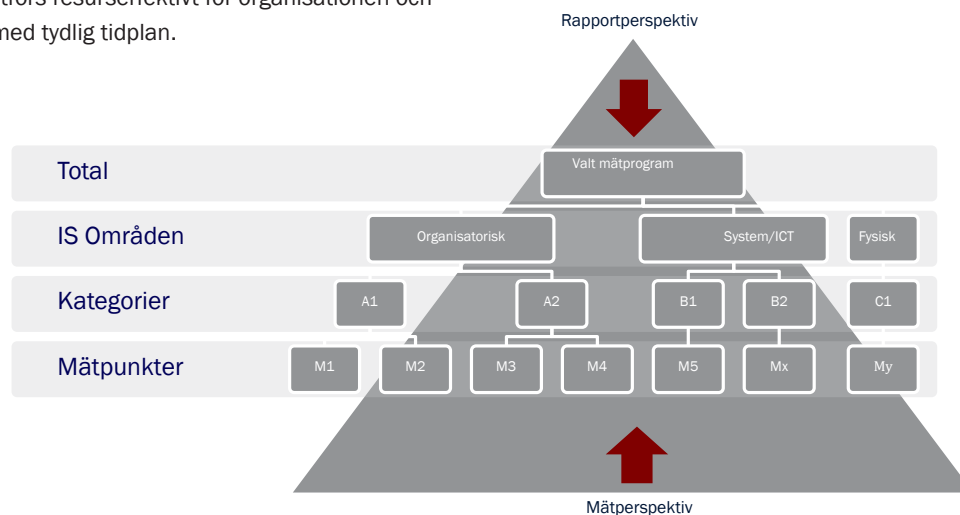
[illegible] resurseffektivt för organisationen och med tydlig tidplan.

Rapportperspektiv

Total
IS Områden
Kategorier
Mätpunkter

Valt mätprogram

Organisatorisk
System/ICT
Fysisk

A1
A2
B1
B2
C1

M1
M2
M3
M4
M5
Mx
My

Mätperspektiv